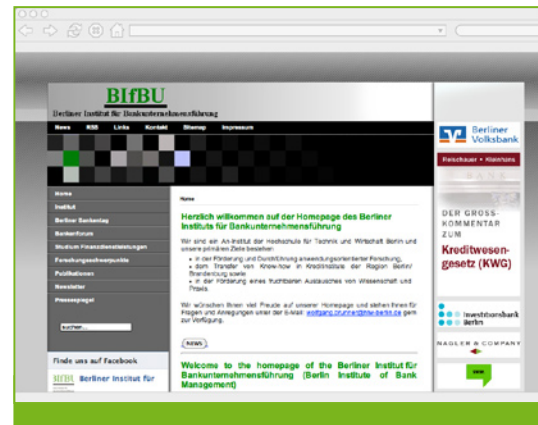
BIfBU

Berliner Institut für Bankunternehmensführung

News RSS Links Kontakt Sitemap Impressum

Home
Institut
Berliner Bankentag
Bankenforum
Studium Finanzdienstleistungen
Forschungsschwerpunkte
Publikationen
Newsletter
Pressespiegel

suchen...

Finde uns auf Facebook

BIfBU Berliner Institut für

Home

Herzlich willkommen auf der Homepage des Berliner Instituts für Bankunternehmensführung

Wir sind ein An-Institut der Hochschule für Technik und Wirtschaft Berlin und unsere primären Ziele bestehen:

• in der Förderung und Durchführung anwendungsorientierter Forschung,
• dem Transfer von Know-how in Kreditinstitute der Region Berlin/ Brandenburg sowie
• in der Förderung eines fruchtbaren Austausches von Wissenschaft und Praxis.

Wir würden Ihnen viel Freude auf unserer Homepage und stehen Ihnen für Fragen und Anregungen unter der E-Mail: wolfgang.brunner@htw-berlin.de gern zur Verfügung.

NEWS

Welcome to the homepage of the Berliner Institut für Bankunternehmensführung (Berlin Institute of Bank Management)

Berliner Volksbank

Reischauer • Kleinhans

DER GROSS-KOMMENTAR ZUM

Kreditwesengesetz (KWG)

Investitionsbank Berlin

NAGLER & COMPANY